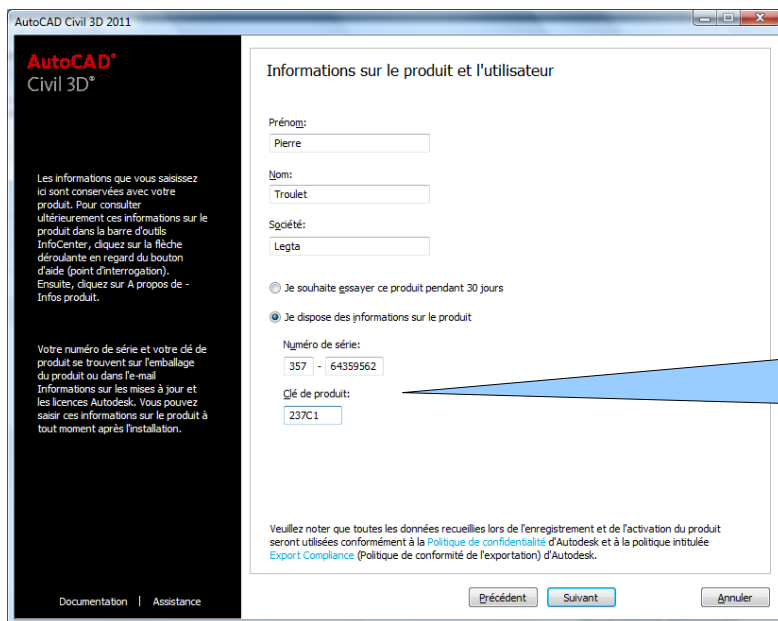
AutoCAD Civil 3D 2011

AutoCAD®
Civil 3D®

Les informations que vous saisissez ici sont conservées avec votre produit. Pour consulter ultérieurement ces informations sur le produit dans la barre d'outils InfoCenter, cliquez sur la flèche déroulante en regard du bouton d'aide (point d'interrogation). Ensuite, cliquez sur A propos de - Infos produit.

Votre numéro de série et votre clé de produit se trouvent sur l'emballage du produit ou dans l'e-mail Informations sur les mises à jour et les licences Autodesk. Vous pouvez saisir ces informations sur le produit à tout moment après l'installation.

Documentation | Assistance

Informations sur le produit et l'utilisateur

Prénom:
Pierre

Nom:
Troulet

Société:
Legta

Je souhaite essayer ce produit pendant 30 jours

Je dispose des informations sur le produit

Numéro de série:
357 - 64359562

Clé de produit:
237C1

Veuillez noter que toutes les données recueillies lors de l'enregistrement et de l'activation du produit seront utilisées conformément à la Politique de confidentialité d'Autodesk et à la politique intitulée Export Compliance (Politique de conformité de l'exportation) d'Autodesk.

Précédent
Suivant
Annuler